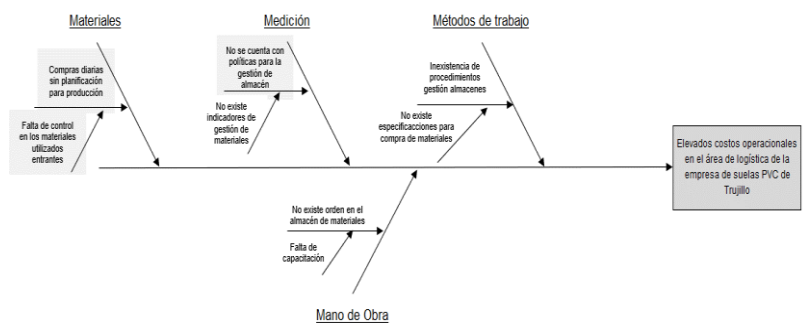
Materiales

Medición

Métodos de trabajo

Compras diarias sin planificación para producción

Falta de control en los materiales utilizados entrantes

No se cuenta con políticas para la gestión de almacén

No existe indicadores de gestión de materiales

Inexistencia de procedimientos gestión almacenes

No existe especificacciones para compra de materiales

Elevados costos operacionales en el área de logística de la empresa de suelas PVC de Trujillo

No existe orden en el almacén de materiales

Falta de capacitación

Mano de Obra